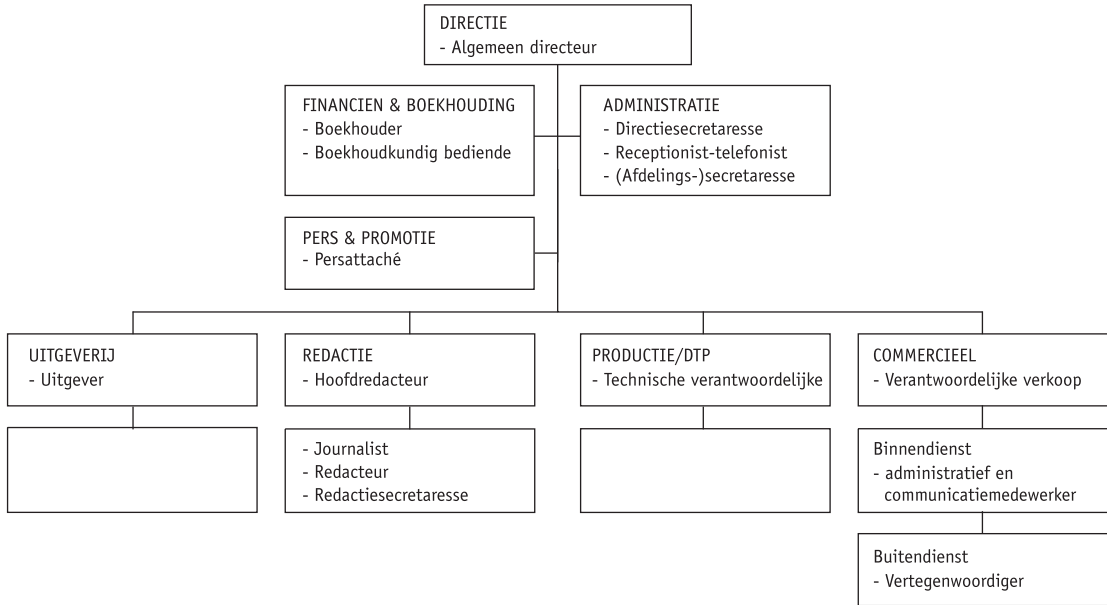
DIRECTIE
- Algemeen directeur

FINANCIEN & BOEKHOUDING
- Boekhouder
- Boekhoudkundig bediende

ADMINISTRATIE
- Directiesecretaresse
- Receptionist-telefonist
- (Afdelings-)secretaresse

PERS & PROMOTIE
- Persattaché

UITGEVERIJ
- Uitgever

REDACTIE
- Hoofdredacteur

- Journalist
- Redacteur
- Redactiesecretaresse

PRODUCTIE/DTP
- Technische verantwoordelijke

COMMERCIEEL
- Verantwoordelijke verkoop

Binnendienst
- administratief en communicatiemedewerker

Buitendienst
- Vertegenwoordiger